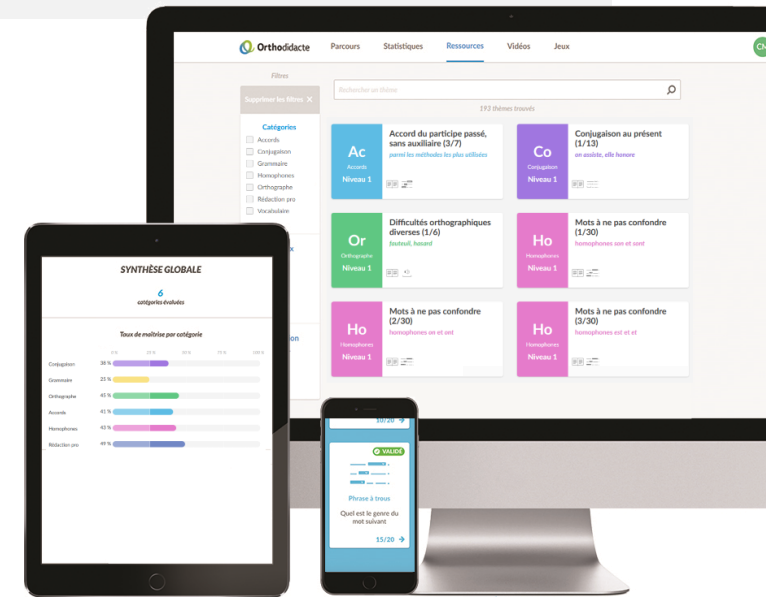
Orthodidacte Parcours Statistiques Ressources Vidéos Jeux CM

Filtres

Supprimer les filtres ×

Catégories

Accords
Conjugaison
Grammaire
Homophones
Orthographe
Rédaction pro
Vocabulaire

Rechercher un thème

193 thèmes trouvés

Ac
Accords
Niveau 1
Accord du participe passé, sans auxiliaire (3/7)
parmi les méthodes les plus utilisées

Co
Conjugaison
Niveau 1
Conjugaison au présent (1/13)
on assiste, elle honore

Or
Orthographe
Niveau 1
Difficultés orthographiques diverses (1/6)
fauteuil, hasard

Ho
Homophones
Niveau 1
Mots à ne pas confondre (1/30)
homophones son et sont

Ho
Homophones
Niveau 1
Mots à ne pas confondre (2/30)
homophones on et ont

Ho
Homophones
Niveau 1
Mots à ne pas confondre (3/30)
homophones est et et

SYNTHÈSE GLOBALE

6
catégories évaluées

Taux de maîtrise par catégorie

Conjugaison 38 %
Grammaire 25 %
Orthographe 45 %
Accords 41 %
Homophones 43 %
Rédaction pro 49 %

10/20

VALIDÉ

Phrase à trous

Quel est le genre du mot suivant

15/20